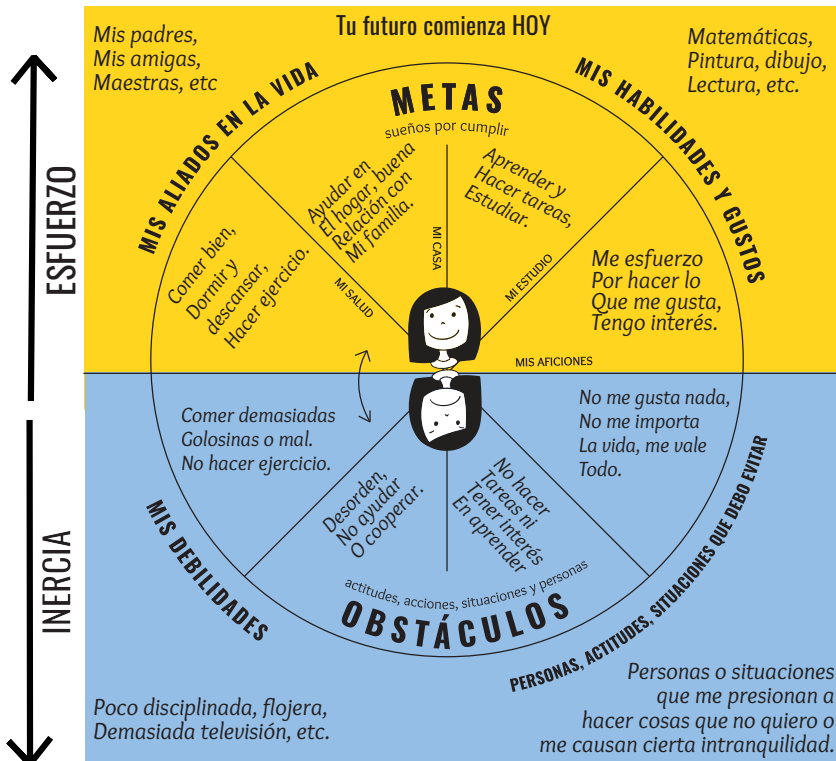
ESFUERZO

INERCIA

Mis padres,
Mis amigas,
Maestras, etc

Tu futuro comienza HOY

Matemáticas,
Pintura, dibujo,
Lectura, etc.

MIS ALIADOS EN LA VIDA

METAS
sueños por cumplir

MIS HABILIDADES Y GUSTOS

Comer bien,
Dormir y
descansar,
Hacer ejercicio.

MI SALUD

Ayudar en
El hogar, buena
Relación con
Mi familia.

MI CASA

Aprender y
Hacer tareas,
Estudiar.

MI ESTUDIO

Me esfuerzo
Por hacer lo
Que me gusta,
Tengo interés.

MIS AFICIONES

Comer demasiadas
Golosinas o mal.
No hacer ejercicio.

Desorden,
No ayudar
O cooperar.

No hacer
Tareas ni
Tener interés
En aprender

No me gusta nada,
No me importa
La vida, me vale
Todo.

MIS DEBILIDADES

actitudes, acciones, situaciones y personas
OBSTÁCULOS

PERSONAS, ACTITUDES, SITUACIONES QUE DEBO EVITAR

Poco disciplinada, flojera,
Demasiada televisión, etc.

Personas o situaciones
que me presionan a
hacer cosas que no quiero o
me causan cierta intranquilidad.